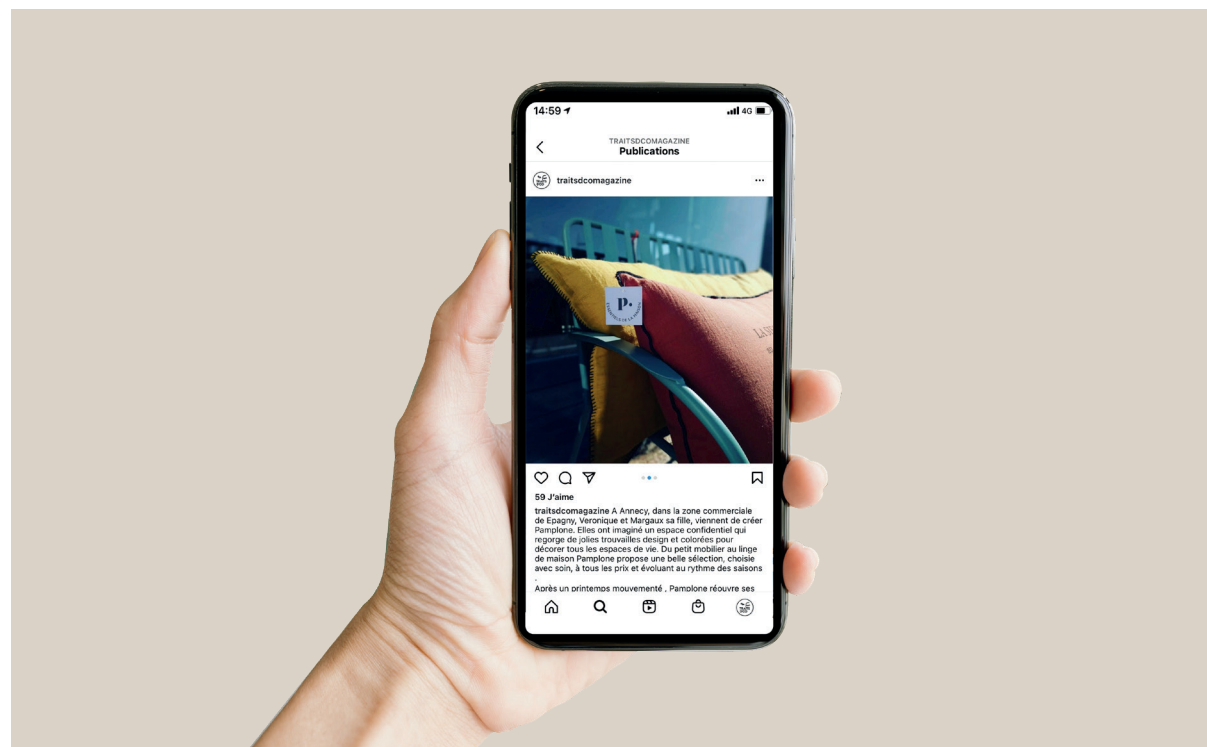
14:59

4G

TRAITSDCOMAGAZINE
Publications

traitsdcomagazine

P.

59 J'aime

traitsdcomagazine A Annecy, dans la zone commerciale de Epagny, Veronique et Margaux sa fille, viennent de créer Pamplone. Elles ont imaginé un espace confidentiel qui regorge de jolies trouvailles design et colorées pour décorer tous les espaces de vie. Du petit mobilier au linge de maison Pamplone propose une belle sélection, choisie avec soin, à tous les prix et évoluant au rythme des saisons
.
Après un printemps mouvementé , Pamplone réouvre ses